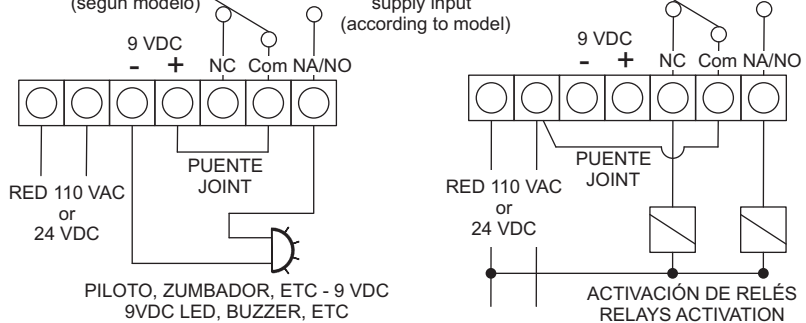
(según modelo)

supply input
(according to model)

9 VDC
- +
NC Com NA/NO

PUENTE
JOINT

RED 110 VAC
or
24 VDC

PILOTO, ZUMBADOR, ETC - 9 VDC
9VDC LED, BUZZER, ETC

9 VDC
- +
NC Com NA/NO

PUENTE
JOINT

RED 110 VAC
or
24 VDC

ACTIVACIÓN DE RELÉS
RELAYS ACTIVATION